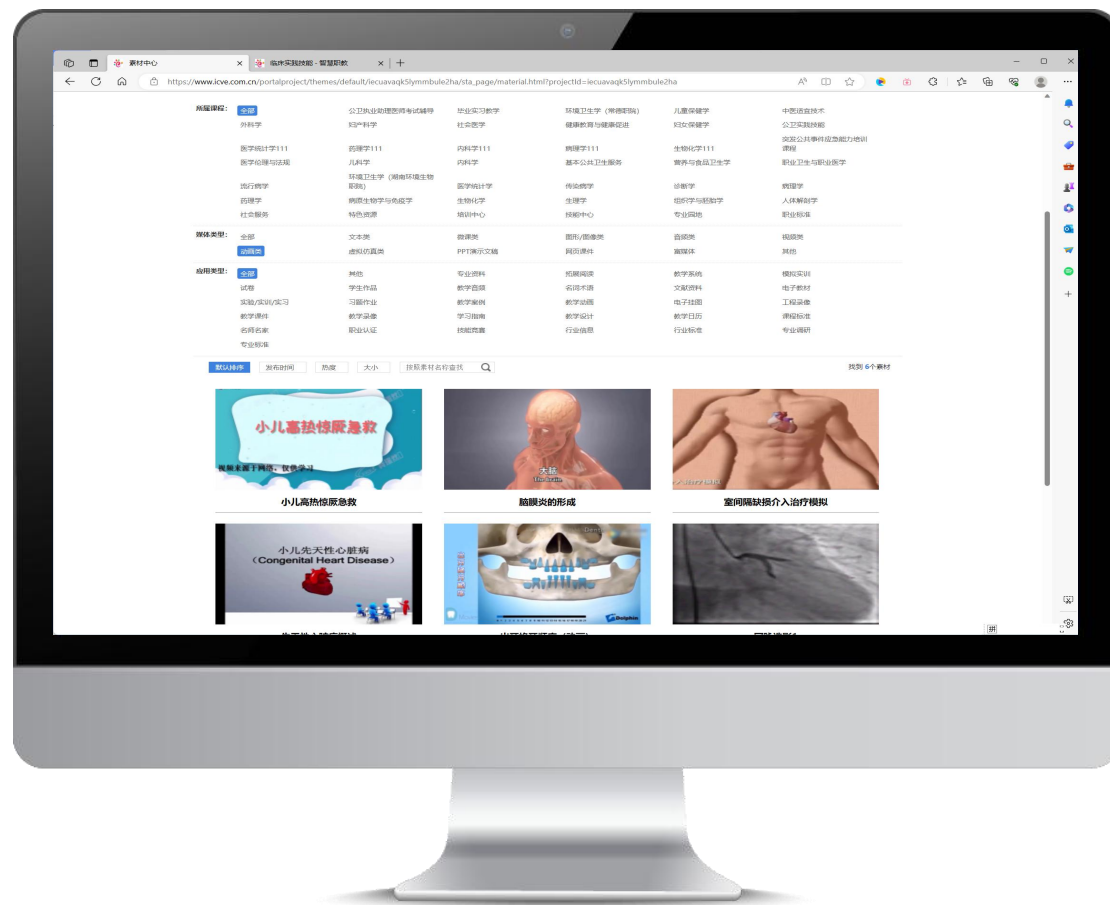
素材中心
临床实践技能 - 智慧职教
https://www.icve.com.cn/portalproject/themes/default/iecuavaqk5lymmbule2ha/sta_page/material.html?projectId=iecuavaqk5lymmbule2ha

所属课程： 全部 | 公卫执业助理医师考试辅导 | 毕业实习教学 | 环境卫生学（常德职院） | 儿童保健学 | 中医适宜技术
外科学 | 妇产科学 | 社会医学 | 健康教育与健康促进 | 妇女保健学 | 公卫实践技能
医学统计学111 | 药理学111 | 内科学111 | 病理学111 | 生物化学111 | 突发公共事件应急能力培训课程
医学伦理与法规 | 儿科学 | 内科学 | 基本公共卫生服务 | 营养与食品卫生学 | 职业卫生与职业医学
流行病学 | 环境卫生学（湖南环境生物职院） | 医学统计学 | 传染病学 | 诊断学 | 病理学
药理学 | 病原生物学与免疫学 | 生物化学 | 生理学 | 组织学与胚胎学 | 人体解剖学
社会服务 | 特色资源 | 培训中心 | 技能中心 | 专业园地 | 职业标准

媒体类型： 全部 | 文本类 | 微课类 | 图形/图像类 | 音频类 | 视频类
动画类 | 虚拟仿真类 | PPT演示文稿 | 网页课件 | 富媒体 | 其他

应用类型： 全部 | 其他 | 专业资料 | 拓展阅读 | 教学系统 | 模拟实训
试卷 | 学生作品 | 教学音频 | 名词术语 | 文献资料 | 电子教材
实验/实训/实习 | 习题作业 | 教学案例 | 教学动画 | 电子挂图 | 工程录像
教学课件 | 教学录像 | 学习指南 | 教学设计 | 教学日历 | 课程标准
名师名家 | 职业认证 | 技能竞赛 | 行业信息 | 行业标准 | 专业调研
专业规准

默认排序 | 发布时间 | 热度 | 大小 | 按照素材名称查找
找到 6个素材

小儿高热惊厥急救
视频来源于网络，仅供学习
小儿高热惊厥急救

大脑
The Brain
脑膜炎的形成

室间隔缺损介入治疗模拟

小儿先天性心脏病
（Congenital Heart Disease）

Dolphin